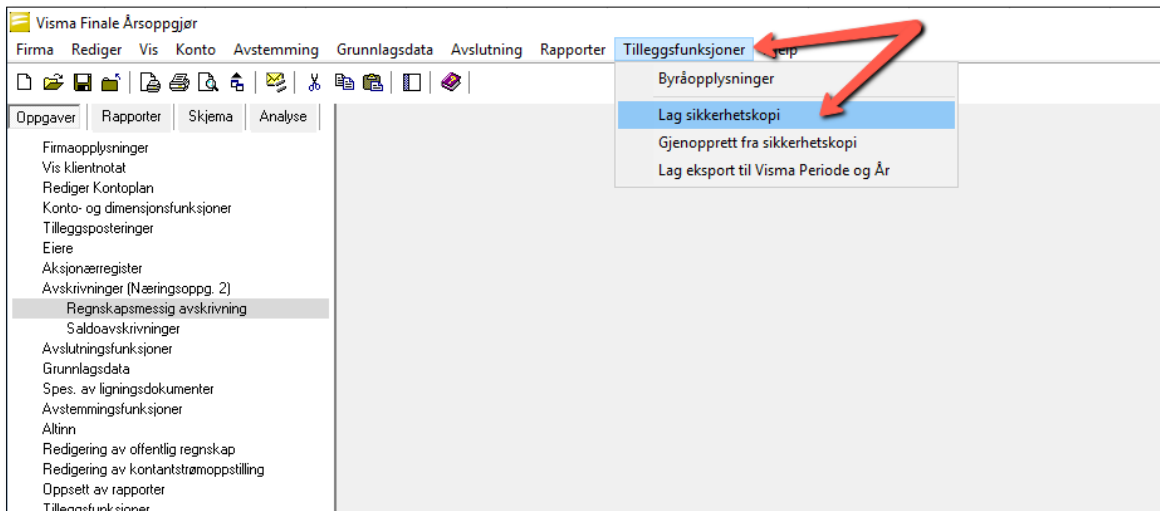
Visma Finale Årsoppgjør

Firma Rediger Vis Konto Avstemming Grunnlagsdata Avslutning Rapporter Tilleggsfunksjoner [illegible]elp

Byråopplysninger
Lag sikkerhetskopi
Gjenopprett fra sikkerhetskopi
Lag eksport til Visma Periode og År

Oppgaver Rapporter Skjema Analyse

Firmaopplysninger
Vis klientnotat
Rediger Kontoplan
Konto- og dimensjonsfunksjoner
Tilleggsposteringer
Eiere
Aksjonærregister
Avskrivninger (Næringsoppg. 2)
Regnskapsmessig avskrivning
Saldoavskrivninger
Avslutningsfunksjoner
Grunnlagsdata
Spes. av ligningsdokumenter
Avstemmingsfunksjoner
Altinn
Redigering av offentlig regnskap
Redigering av kontantstrømoppstilling
Oppsett av rapporter
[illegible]